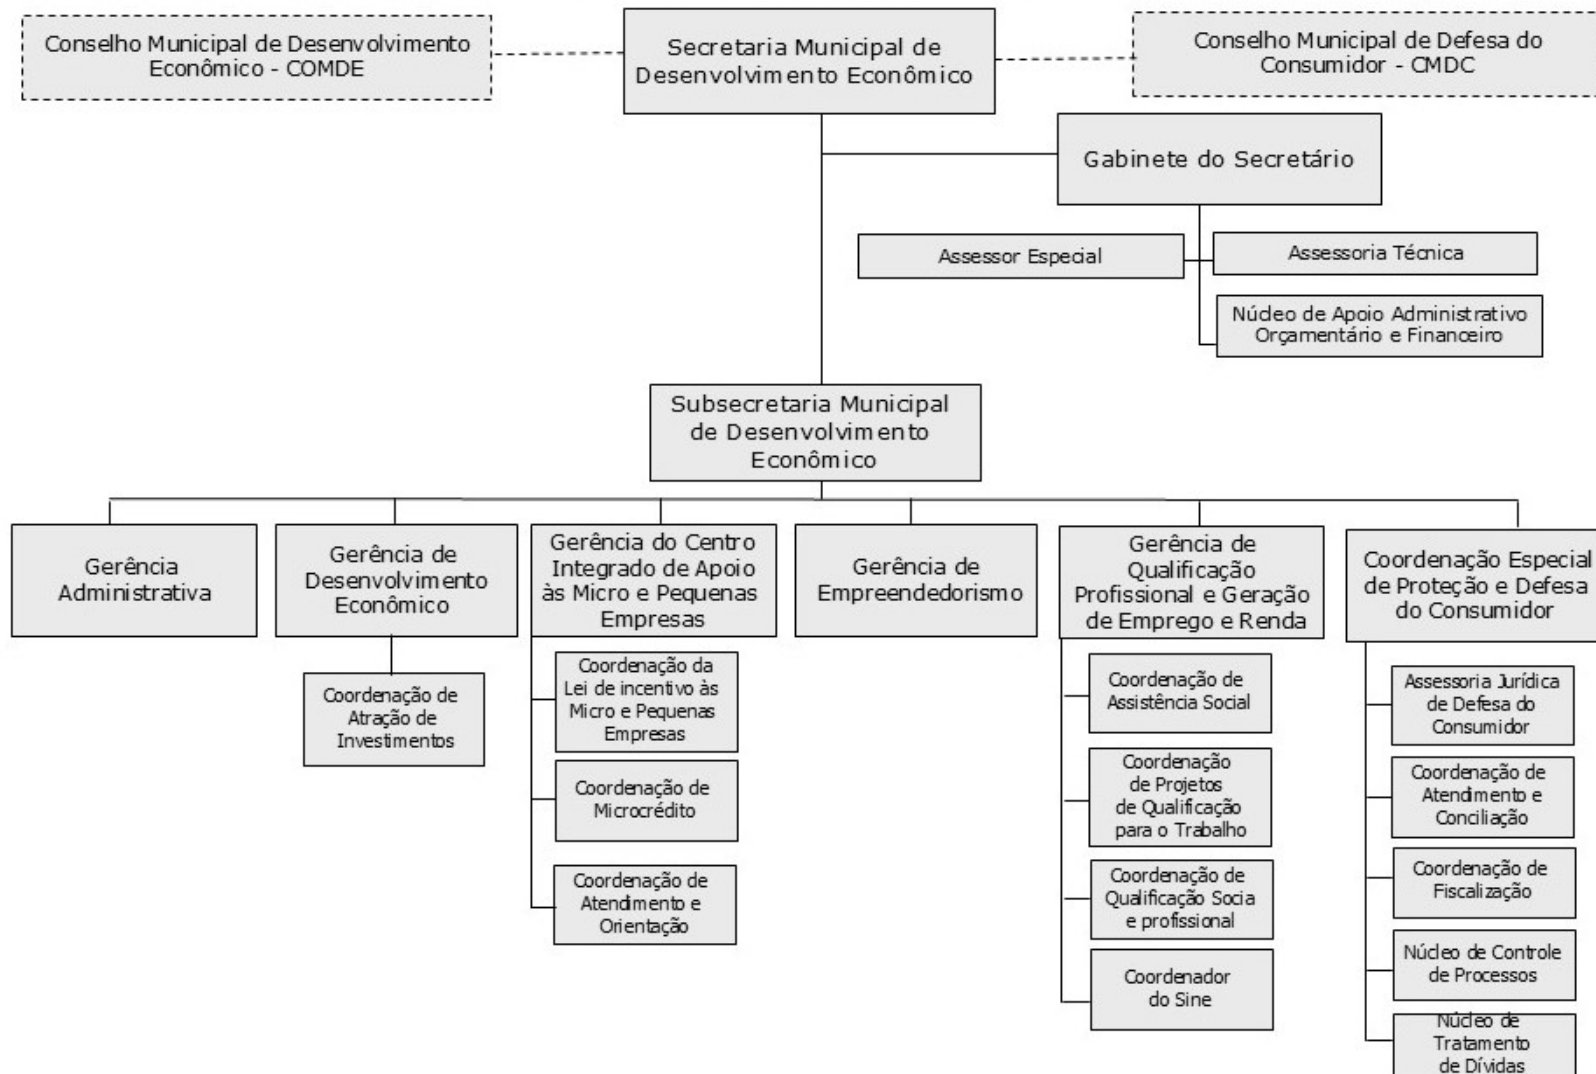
Conselho Municipal de Desenvolvimento Econômico - COMDE

Secretaria Municipal de Desenvolvimento Econômico

Conselho Municipal de Defesa do Consumidor - CMDC

Gabinete do Secretário

Assessor Especial

Assessoria Técnica

Núcleo de Apoio Administrativo Orçamentário e Financeiro

Subsecretaria Municipal de Desenvolvimento Econômico

Gerência Administrativa

Gerência de Desenvolvimento Econômico

Coordenação de Atração de Investimentos

Gerência do Centro Integrado de Apoio às Micro e Pequenas Empresas

Coordenação da Lei de incentivo às Micro e Pequenas Empresas

Coordenação de Microcrédito

Coordenação de Atendimento e Orientação

Gerência de Empreendedorismo

Gerência de Qualificação Profissional e Geração de Emprego e Renda

Coordenação de Assistência Social

Coordenação de Projetos de Qualificação para o Trabalho

Coordenação de Qualificação Socia e profissional

Coordenador do Sine

Coordenação Especial de Proteção e Defesa do Consumidor

Assessoria Jurídica de Defesa do Consumidor

Coordenação de Atendimento e Conciliação

Coordenação de Fiscalização

Núcleo de Controle de Processos

Núcleo de Tratamento de Dívidas